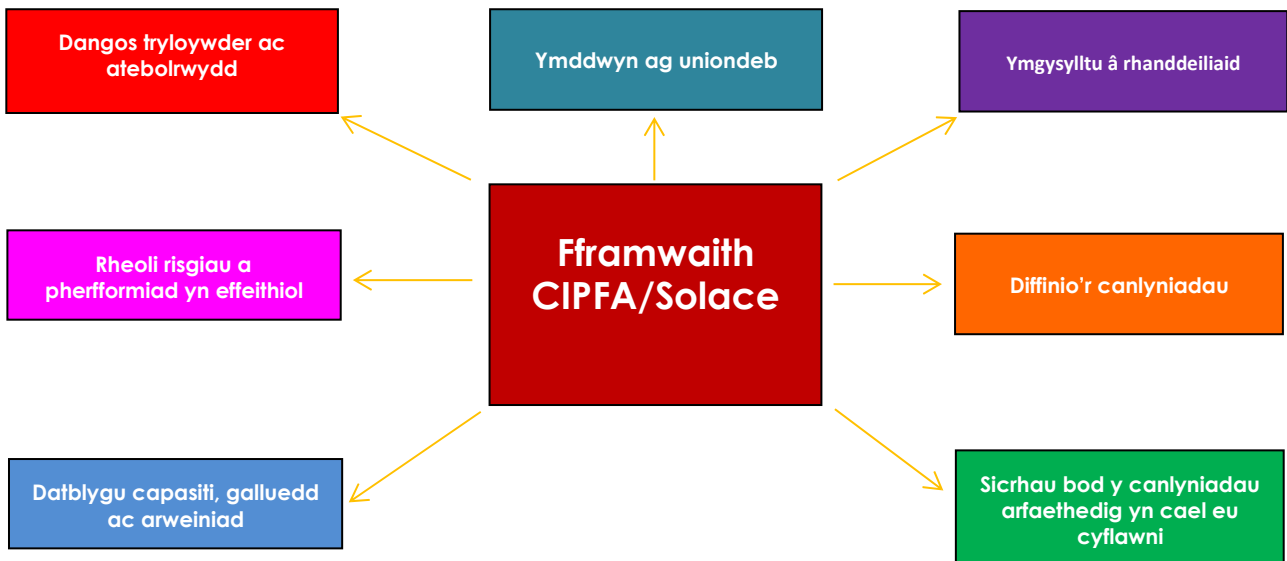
Dangos tryloywder ac atebolrwydd

Ymddwyn ag uniondeb

Ymgysylltu â rhanddeiliaid

Rheoli risgiau a pherfformiad yn effeithiol

Fframwaith CIPFA/Solace

Diffinio'r canlyniadau

Datblygu capasiti, galluedd ac arweiniad

Sicrhau bod y canlyniadau arfaethedig yn cael eu cyflawni